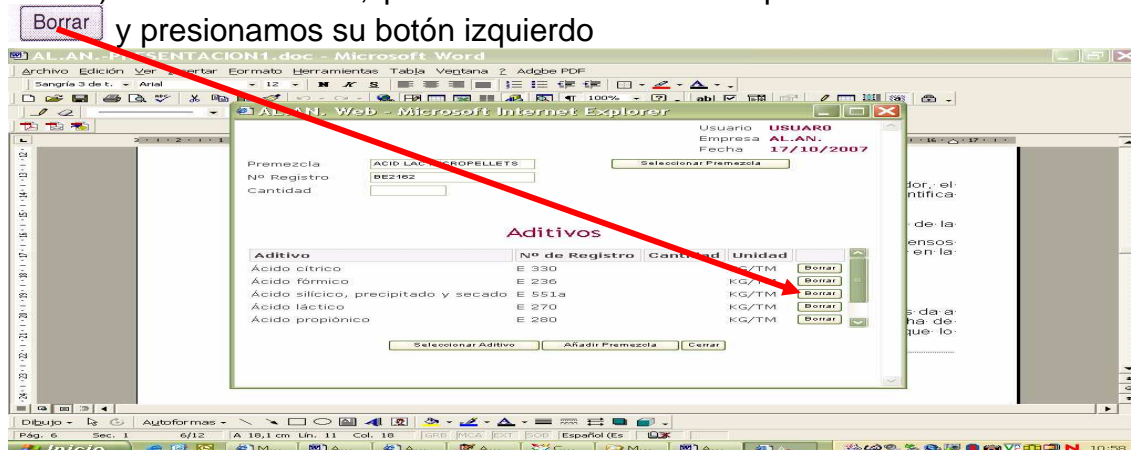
Borrar y presionamos su botón izquierdo

AL.AN.-P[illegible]ENTACION1.doc - Microsoft Word

Archivo Edición Ver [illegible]ertar Formato Herramientas Tabla Ventana ? Adobe PDF

Sangría 3 de t. Arial 12

AL.AN. Web - Microsoft Internet Explorer

Usuario USUARO
Empresa AL.AN.
Fecha 17/10/2007

Premezcla ACID LAC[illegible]OPELLETS
Nº Registro BE2162
Cantidad

Seleccionar Premezcla

Aditivos

| Aditivo | Nº de Registro | Cantidad | Unidad | |
|---|---|---|---|---|
| Ácido cítrico | E 330 | | KG/TM | Borrar |
| Ácido fórmico | E 236 | | KG/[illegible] | Borrar |
| Ácido silícico, precipitado y secado | E 551a | | KG/TM | Borrar |
| Ácido láctico | E 270 | | KG/TM | Borrar |
| Ácido propiónico | E 280 | | KG/TM | Borrar |

Seleccionar Aditivo Añadir Premezcla Cerrar

dor, el ntifica de la ensos en la s da a ha de que lo

Dibujo Autoformas

Pág. 6 Sec. 1 6/12 A 18,1 cm Lín. 11 Col. 18 GRB MCA EXT SOB Español (Es

Inicio 10:58